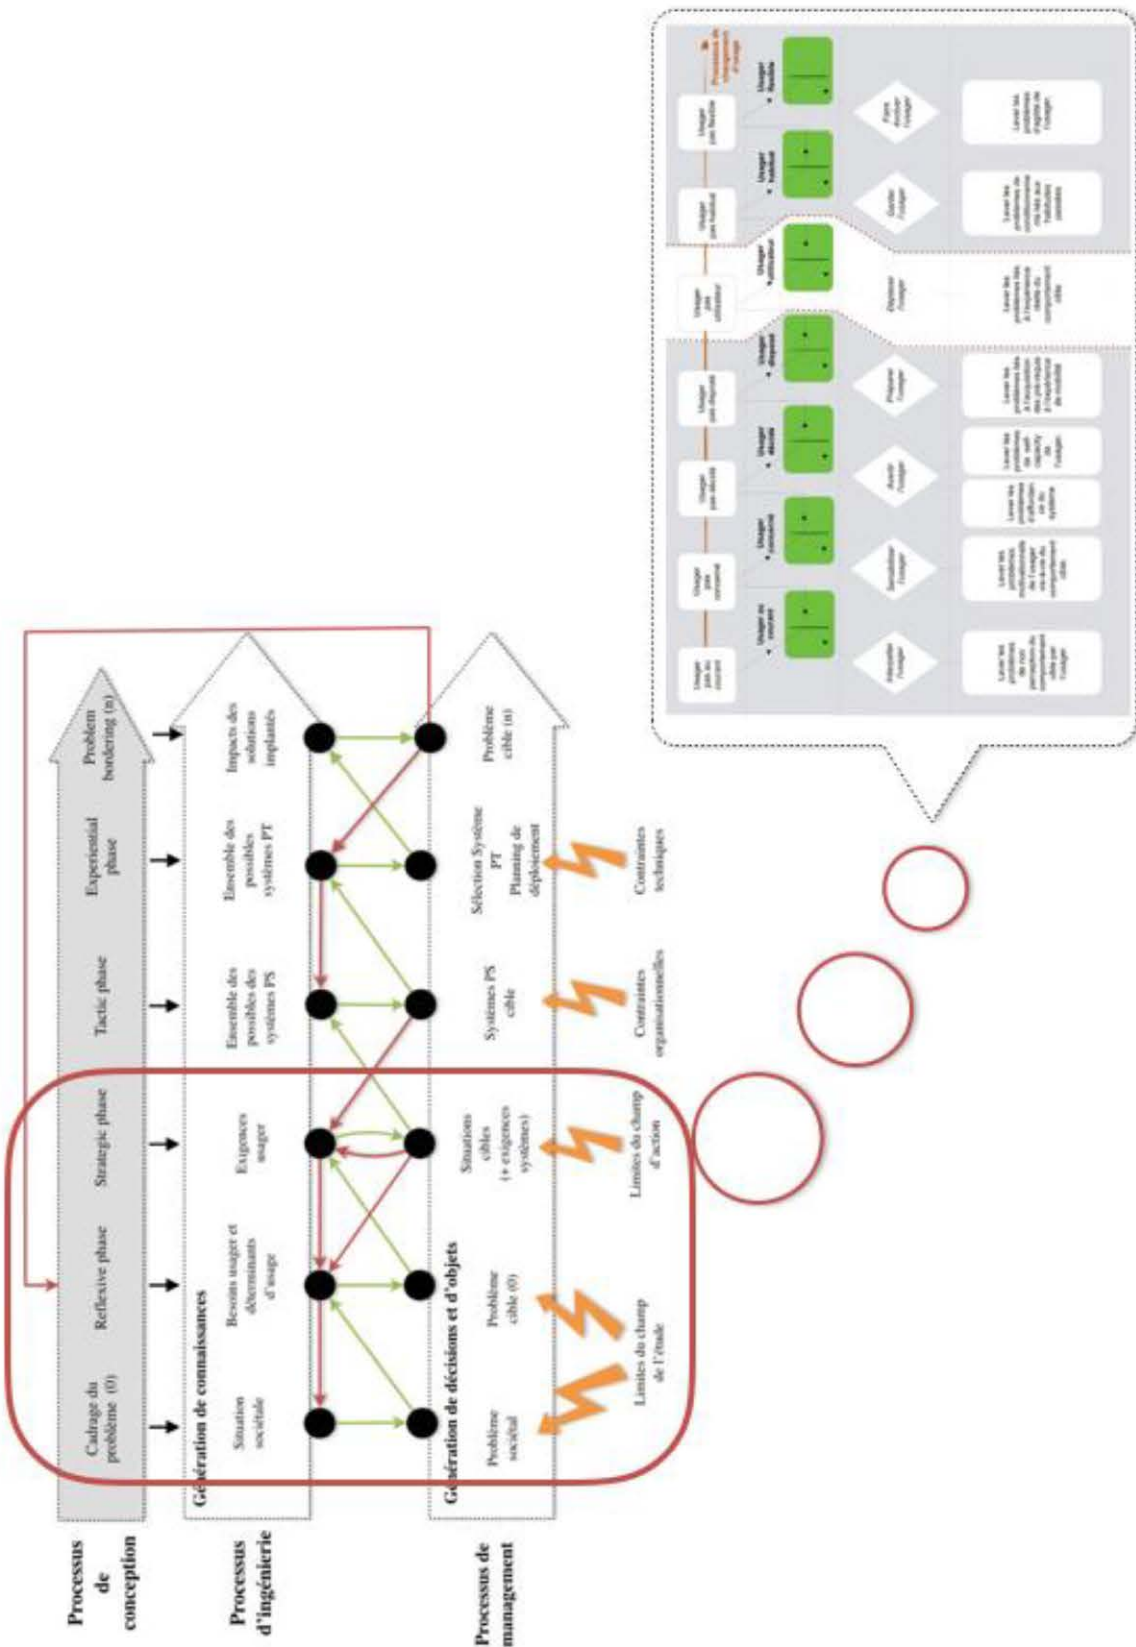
Processus de conception

Processus d'ingénierie

Processus de management

Cadrage du problème (0)

Reflexive phase

Strategic phase

Tactic phase

Experiential phase

Problem bordering (n)

Génération de connaissances

Situation sociétale

Besoins usager et déterminants d'usage

Exigences usager

Ensemble des possibles des systèmes PS

Ensemble des possibles systèmes PT

Impacts des solutions implantés

Génération de décisions et d'objets

Problème sociétal

Problème cible (0)

Situations cibles (+ exigences systèmes)

Systèmes PS cible

Sélection Système PT Planning de déploiement

Problème cible (n)

Limites du champ de l'étude

Limites du champ d'action

Contraintes organisationnelles

Contraintes techniques

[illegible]